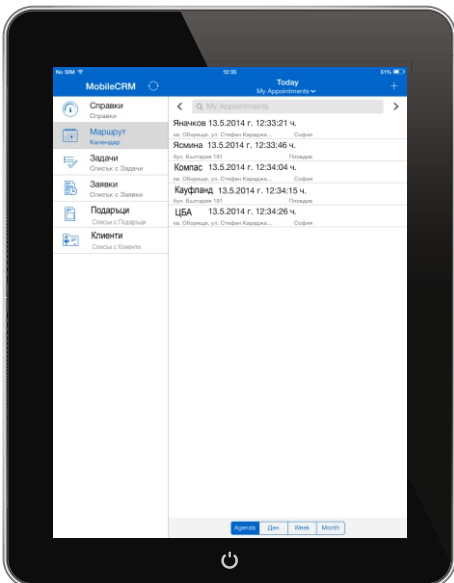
No SIM 12:35 51%

MobileCRM

Today
My Appointments

Справки
Справки

Маршрут
Календар

Задачи
Списък с Задачи

Заявки
Списък с Заявки

Подаръци
Списък с Подаръци

Клиенти
Списък с Клиенти

My Appointments

Яначков 13.5.2014 г. 12:33:21 ч.
кв. Оборище, ул. Стефан Караджа... София

Ясмина 13.5.2014 г. 12:33:46 ч.
бул. България 191 Пловдив

Компас 13.5.2014 г. 12:34:04 ч.
кв. Оборище, ул. Стефан Караджа... София

Кауфланд 13.5.2014 г. 12:34:15 ч.
бул. България 191 Пловдив

ЦБА 13.5.2014 г. 12:34:26 ч.
кв. Оборище, ул. Стефан Караджа... София

Agenda | Ден | Week | Month